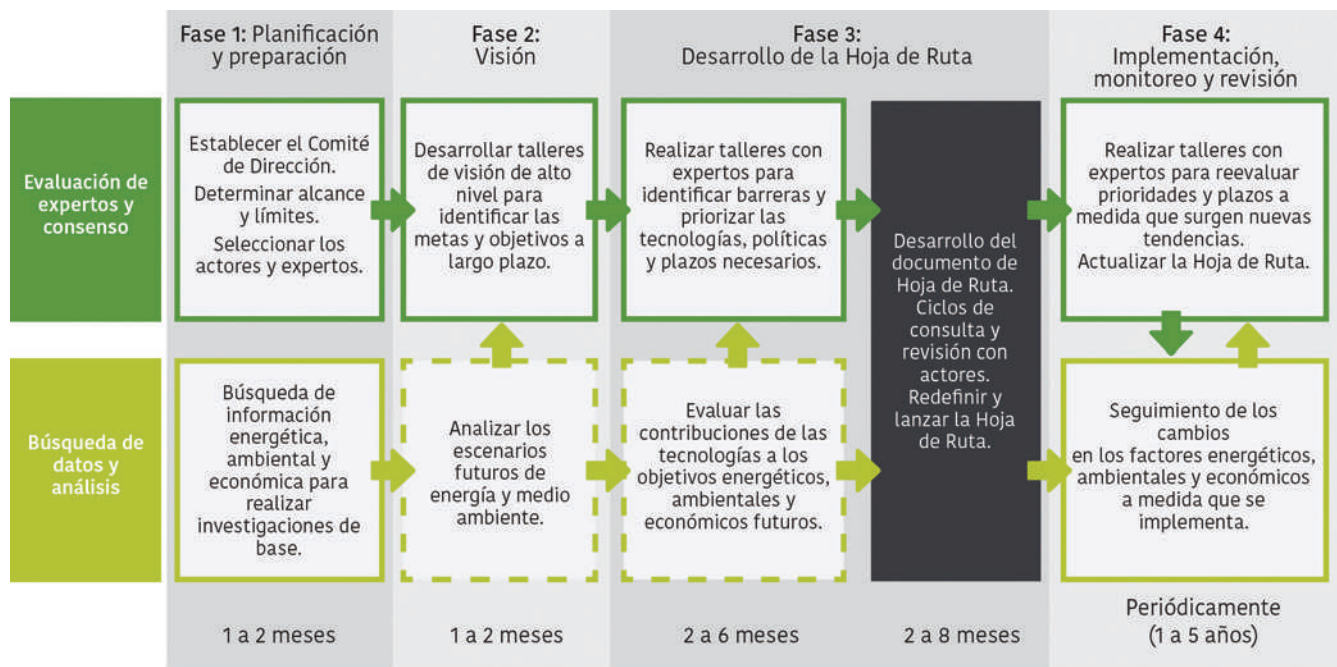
Fase 1: Planificación y preparación

Fase 2: Visión

Fase 3: Desarrollo de la Hoja de Ruta

Fase 4: Implementación, monitoreo y revisión

Evaluación de expertos y consenso

Establecer el Comité de Dirección.
Determinar alcance y límites.
Seleccionar los actores y expertos.

Desarrollar talleres de visión de alto nivel para identificar las metas y objetivos a largo plazo.

Realizar talleres con expertos para identificar barreras y priorizar las tecnologías, políticas y plazos necesarios.

Desarrollo del documento de Hoja de Ruta. Ciclos de consulta y revisión con actores. Redefinir y lanzar la Hoja de Ruta.

Realizar talleres con expertos para reevaluar prioridades y plazos a medida que surgen nuevas tendencias.
Actualizar la Hoja de Ruta.

Búsqueda de datos y análisis

Búsqueda de información energética, ambiental y económica para realizar investigaciones de base.

Analizar los escenarios futuros de energía y medio ambiente.

Evaluar las contribuciones de las tecnologías a los objetivos energéticos, ambientales y económicos futuros.

Seguimiento de los cambios en los factores energéticos, ambientales y económicos a medida que se implementa.

1 a 2 meses

1 a 2 meses

2 a 6 meses

2 a 8 meses

Periódicamente (1 a 5 años)